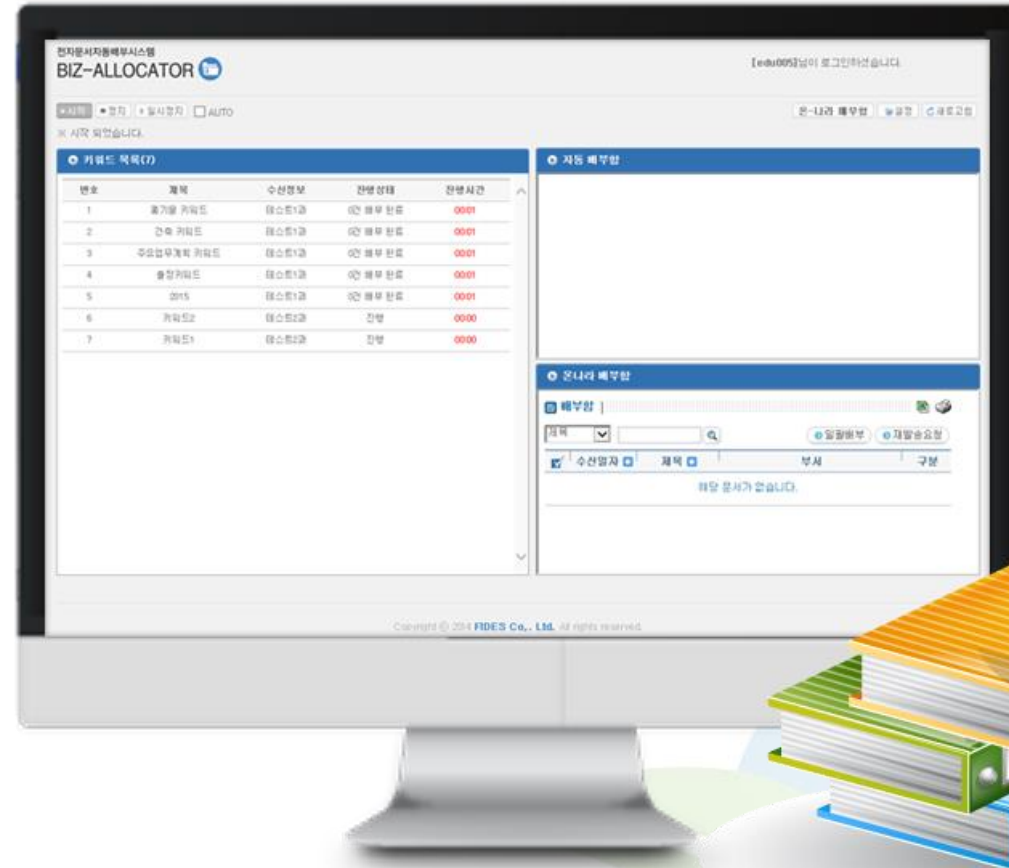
전자문서자동배부시스템
BIZ-ALLOCATOR

[edu005]님이 로그인하셨습니다.

시작 정지 일시정지 AUTO

온-나라 배부함 설정 새로고침

※ 시작 되었습니다.

키워드 목록(7)

| 번호 | 제목 | 수신정보 | 진행상태 | 진행시간 |
|---|---|---|---|---|
| 1 | 홍기윤 키워드 | 테스트1과 | 0건 배부 완료 | 0001 |
| 2 | 건축 키워드 | 테스트1과 | 0건 배부 완료 | 0001 |
| 3 | 주요업무계획 키워드 | 테스트1과 | 0건 배부 완료 | 0001 |
| 4 | 출장키워드 | 테스트1과 | 0건 배부 완료 | 0001 |
| 5 | 0015 | 테스트1과 | 0건 배부 완료 | 0001 |
| 6 | 키워드2 | 테스트2과 | 진행 | 0000 |
| 7 | 키워드1 | 테스트2과 | 진행 | 0000 |

자동 배부함

온나라 배부함

배부함 |

제목

일괄배부 재발송요청

| 수신일자 | 제목 | 부서 | 구분 |
|---|---|---|---|
| 해당 문서가 없습니다. | | | |

Copyright © 2014 FIDES Co., Ltd. All rights reserved.